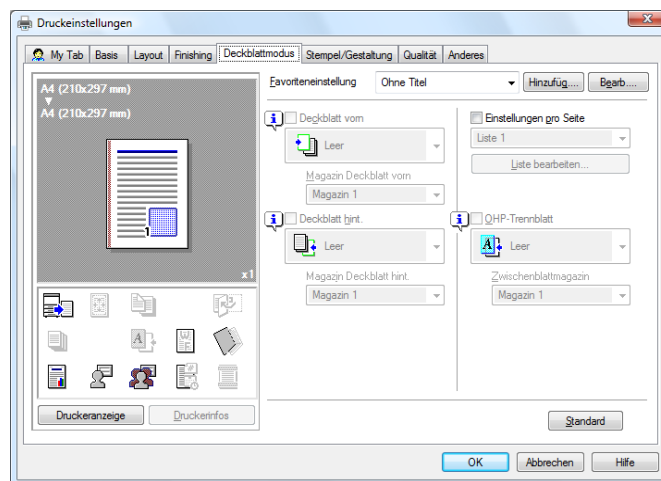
Druckeinstellungen

My Tab | Basis | Layout | Finishing | Deckblattmodus | Stempel/Gestaltung | Qualität | Anderes

A4 (210x297 mm)
▼
A4 (210x297 mm)

x1

Favoriteneinstellung
Ohne Titel
Hinzufüg...
Bearb...

Deckblatt vorn
Leer
Magazin Deckblatt vorn
Magazin 1

Deckblatt hint.
Leer
Magazin Deckblatt hint.
Magazin 1

Einstellungen pro Seite
Liste 1
Liste bearbeiten...

OHP-Trennblatt
Leer
Zwischenblattmagazin
Magazin 1

Druckeranzeige
Druckerinfos

Standard

OK
Abbrechen
Hilfe